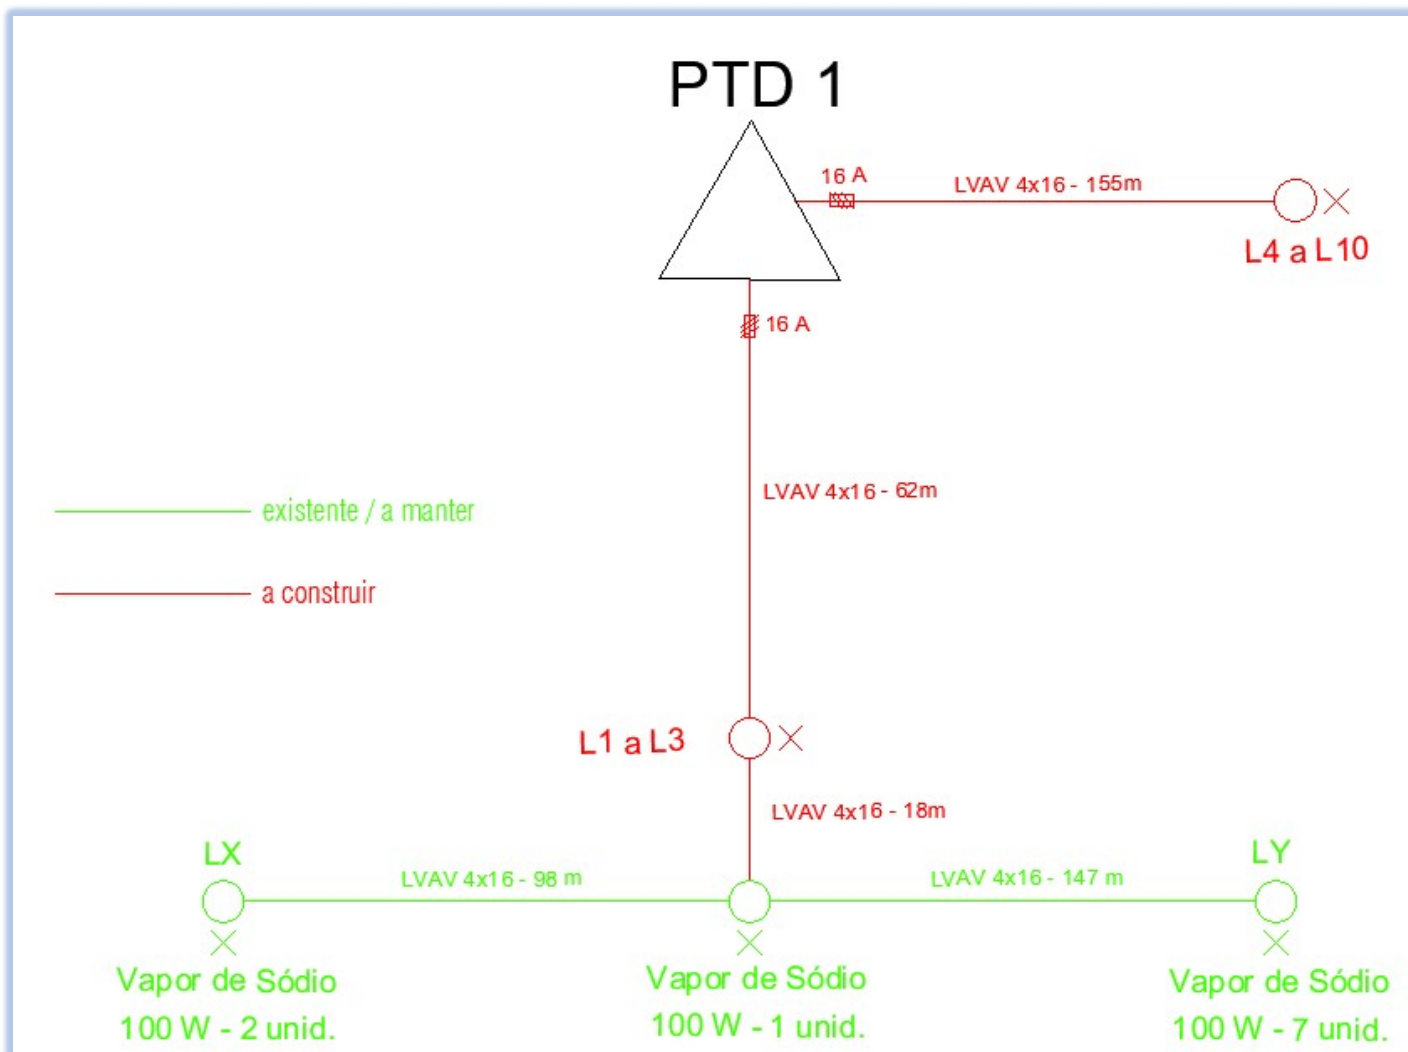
PTD 1

16 A

LVAV 4x16 - 155m

L4 a L10

16 A

LVAV 4x16 - 62m

existente / a manter

a construir

L1 a L3

LVAV 4x16 - 18m

LX

LVAV 4x16 - 98 m

LVAV 4x16 - 147 m

LY

Vapor de Sódio
100 W - 2 unid.

Vapor de Sódio
100 W - 1 unid.

Vapor de Sódio
100 W - 7 unid.